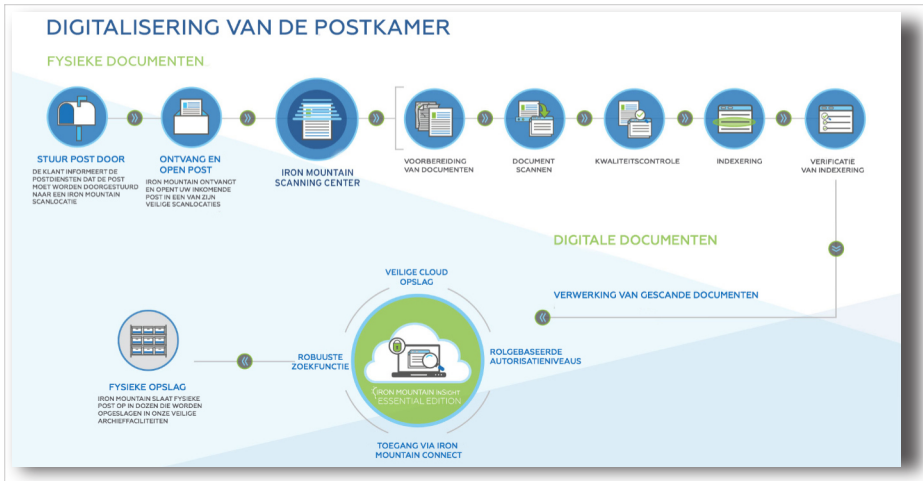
DIGITALISERING VAN DE POSTKAMER

FYSIEKE DOCUMENTEN

STUUR POST DOOR
DE KLANT INFORMEERT DE POSTDIENSTEN DAT DE POST MOET WORDEN DOORGESTUURD NAAR EEN IRON MOUNTAIN SCANLOCATIE

ONTVANG EN OPEN POST
IRON MOUNTAIN ONTVANGT EN OPENT UW INKOMENDE POST IN EEN VAN ZIJN VEILIGE SCANLOCATIES

IRON MOUNTAIN SCANNING CENTER

VOORBEREIDING VAN DOCUMENTEN

DOCUMENT SCANNEN

KWALITEITSCONTROLE

INDEXERING

VERIFICATIE VAN INDEXERING

DIGITALE DOCUMENTEN

VERWERKING VAN GESCANDE DOCUMENTEN

VEILIGE CLOUD OPSLAG

ROLGEBASEERDE AUTORISATIENIVEAUS

ROBUUSTE ZOEKFUNCTIE

IRON MOUNTAIN INSIGHT ESSENTIAL EDITION

TOEGANG VIA IRON MOUNTAIN CONNECT

FYSIEKE OPSLAG
IRON MOUNTAIN SLAAT FYSIEKE POST OP IN DOZEN DIE WORDEN OPGESLAGEN IN ONZE VEILIGE ARCHIEFFACILITEITEN